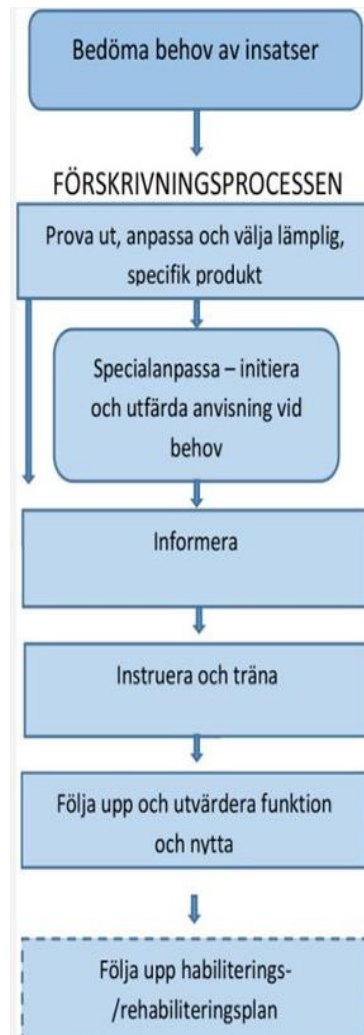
Bedöma behov av insatser

FÖRSKRIVNINGSPROCESSEN

Prova ut, anpassa och välja lämplig, specifik produkt

Specialanpassa – initiera och utfärda anvisning vid behov

Informera

Instruera och träna

Följa upp och utvärdera funktion och nytta

Följa upp habiliterings- /rehabiliteringsplan